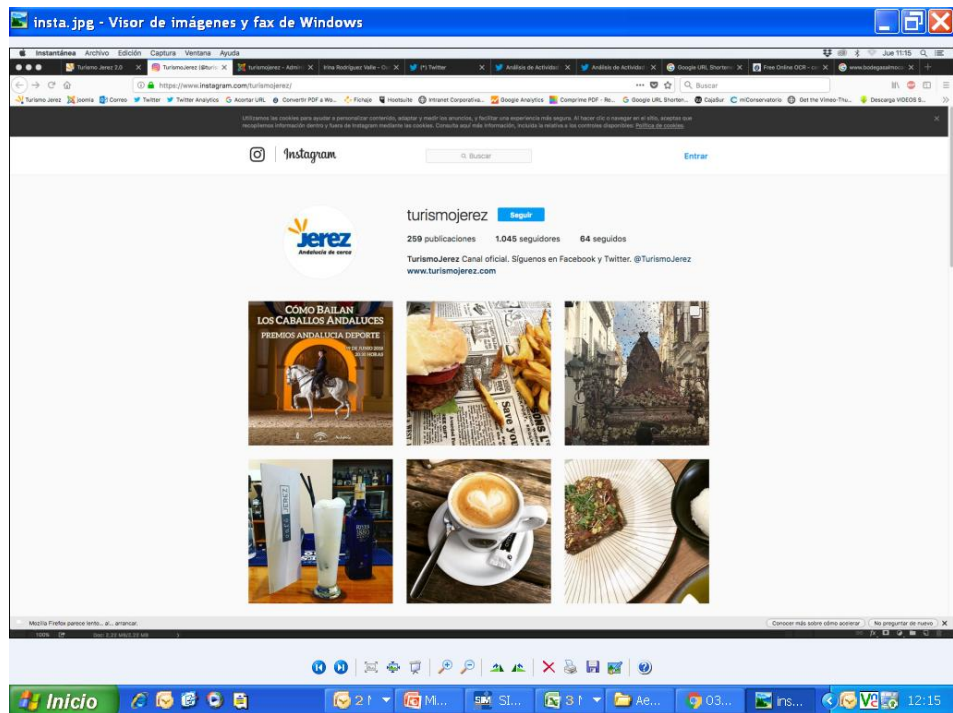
insta.jpg - Visor de imágenes y fax de Windows

Instantánea Archivo Edición Captura Ventana Ayuda

Jue 11:15

Turismo Jerez 2.0 | TurismoJerez (@turis | turismojerez - Admin | Irina Rodríguez Valle - O | (*) Twitter | Análisis de Actividad | Análisis de Actividad | Google URL Shortene | Free Online OCR - co | www.bodegasalmoci

https://www.instagram.com/turismojerez/

Buscar

Turismo Jerez Joomla Correo Twitter Twitter Analytics Acortar URL Convertir PDF a Wo... Fichajo Hootsuite Intranet Corporativa... Google Analytics Comprime PDF - Re... Google URL Shorten... CajaSur mConservatorio Get the Vimeo-Thu... Descarga VIDEOS S...

Utilizamos las cookies para ayudar a personalizar contenido, adaptar y medir los anuncios, y facilitar una experiencia más segura. Al hacer clic o navegar en el sitio, aceptas que recopilemos información dentro y fuera de Instagram mediante las cookies. Consulta aquí más información, incluida la relativa a los controles disponibles: Política de cookies.

Instagram

Buscar

Entrar

Jerez
Andalucía de cerca

turismojerez Seguir

259 publicaciones 1.045 seguidores 64 seguidos

TurismoJerez Canal oficial. Síguenos en Facebook y Twitter. @TurismoJerez
www.turismojerez.com

CÓMO BAILAN LOS CABALLOS ANDALUCES
PREMIOS ANDALUCÍA DEPORTE

Mozilla Firefox parece lento... al... arrancar.

Conocer más sobre cómo acelerar | No preguntar de nuevo

Inicio

12:15